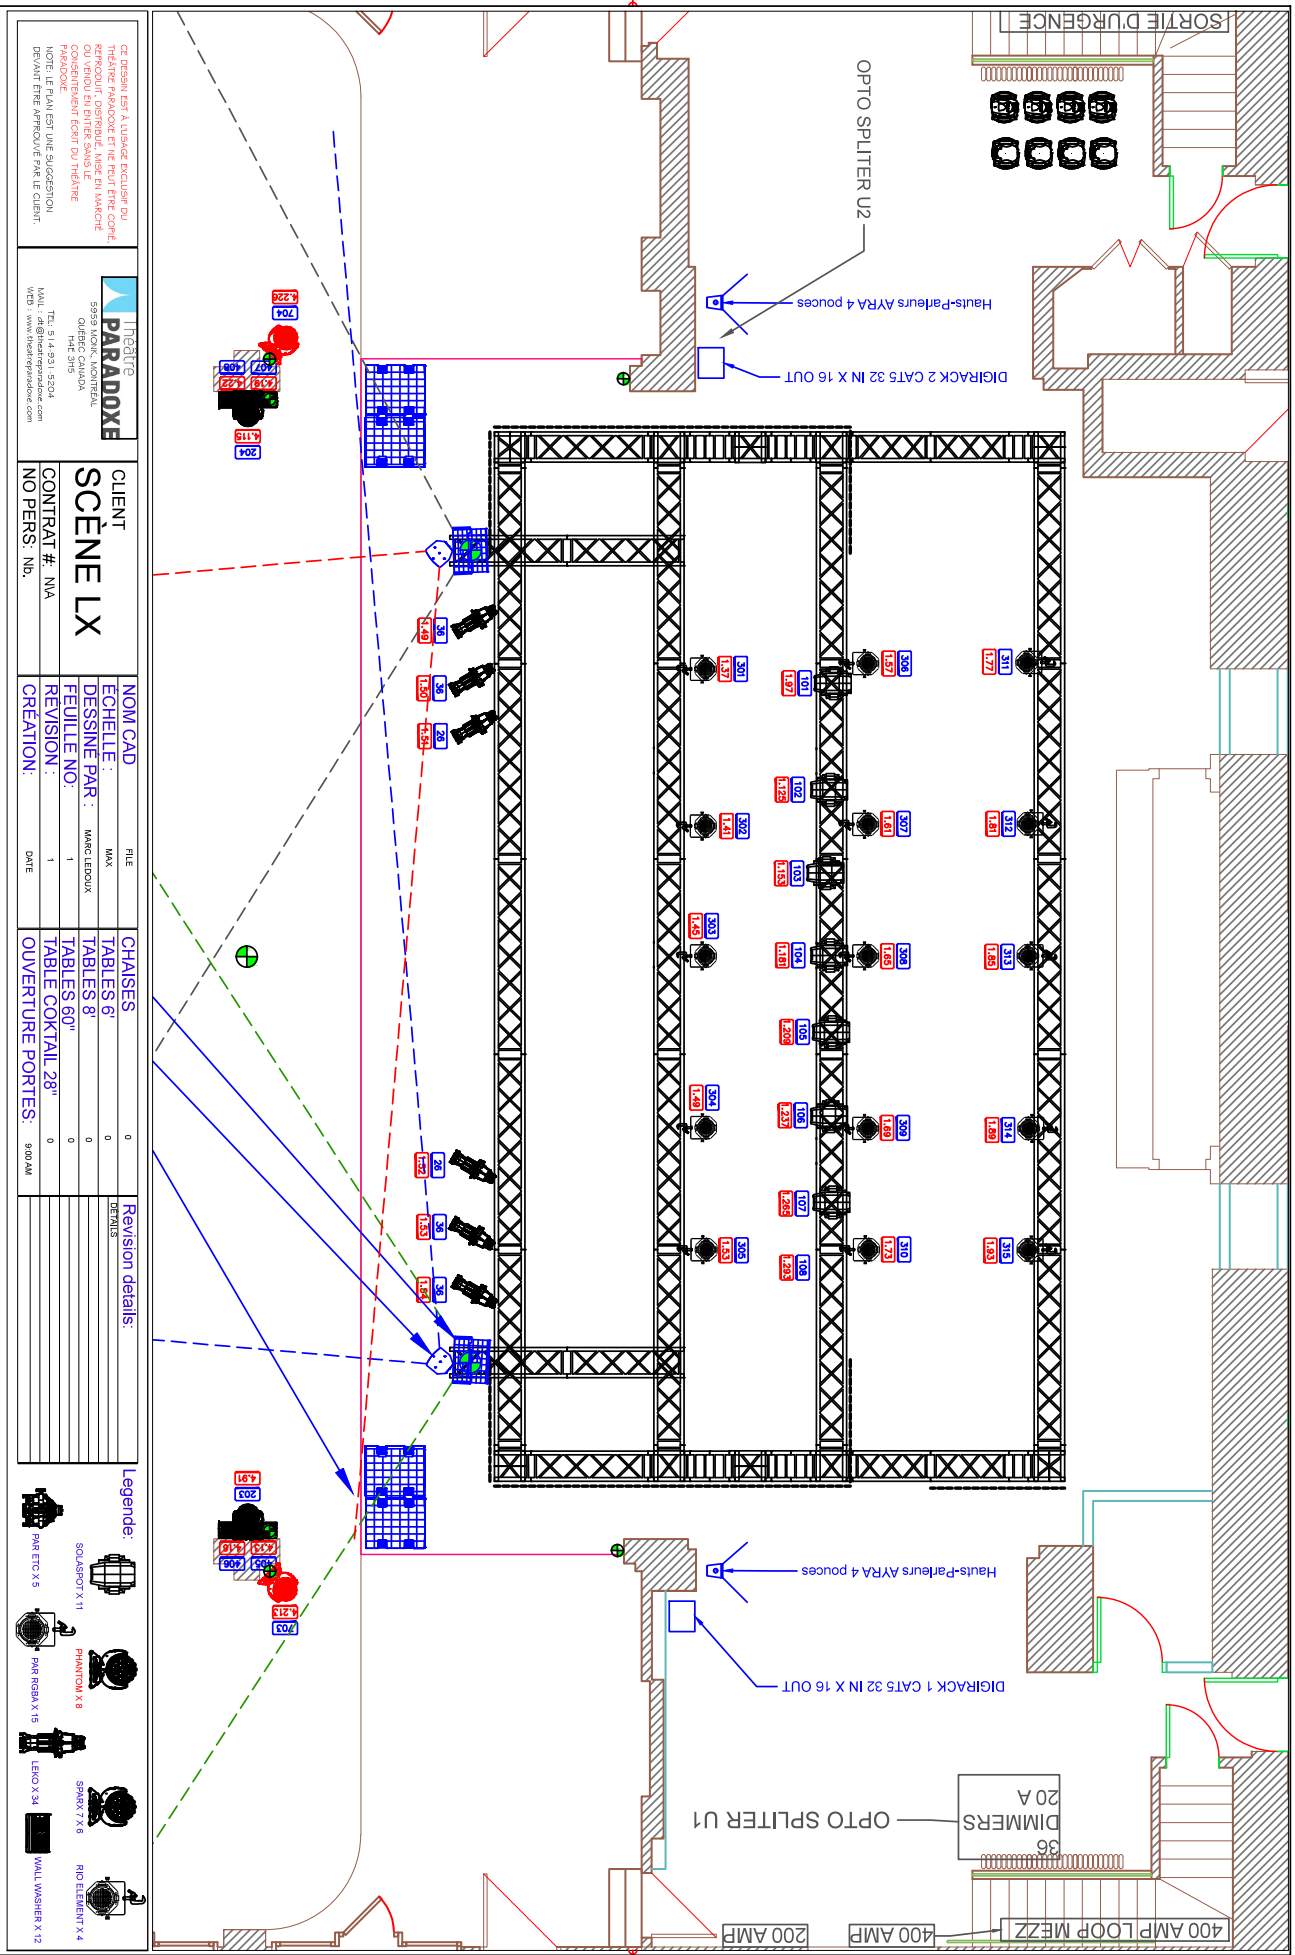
CE DESSIN EST À L'USAGE EXCLUSIF DU THÉÂTRE PARADOXE ET NE PEUT ÊTRE COPIÉ, REPRODUIT, DISTRIBUÉ, MIS EN MARCHÉ OU VENDU EN ENTIER SANS LE CONSENTEMENT ÉCRIT DU THÉÂTRE PARADOXE.
NOTE: LE PLAN EST UNE SUGGESTION DEVANT ÊTRE APPROUVÉ PAR LE CLIENT.

Théâtre PARADOXE
5959 MONK, MONTRÉAL QUÉBEC CANADA H4E 3H5
TÉL: 514-931-5204
MAIL: dt@theatreparadoxe.com
Web: www.theatreparadoxe.com

CLIENT
SCÈNE LX
CONTRAT #: N/A
NO PERS: Nb.

NOM CAD FILE
ÉCHELLE : MAX
DESSINÉ PAR : MARC LEDOUX
FEUILLE NO: 1
REVISION : 1
CRÉATION: DATE

CHAISES 0
TABLES 6' 0
TABLES 8' 0
TABLES 60" 0
TABLE COKTAIL 28" 0
OUVERTURE PORTES: 9:00 AM

Revision details:
DETAILS

Legende:
SOLASPOT X 11
PAR ETC X 5
PHANTOM X 8
PAR RGBA X 15
SPARX 7 X 6
LEKO X 34
RIO ELEMENT X 4
WALL WASHER X 12

OPTO SPLITER U2
SORTIE D'URGENCE
Hauts-Parleurs AYRA 4 pouces
DIGIRACK 2 CATS 32 IN X 16 OUT
Hauts-Parleurs AYRA 4 pouces
DIGIRACK 1 CATS 32 IN X 16 OUT
OPTO SPLITER U1
36 DIMMERS 20 A
200 AMP
400 AMP
400 AMP LOOP MEZZ

704 4.226 407 406 4.22 4.18 4.115 204
36 1.49 36 1.50 26 1.51
301 1.37 101 1.97 306 1.57 311 1.77
102 1.125 302 1.41 307 1.61 312 1.81
103 1.153 303 1.45 104 1.181 308 1.65 313 1.85
105 1.209
304 1.49 106 1.237 309 1.69 314 1.89
107 1.265 26 1.52 36 1.53 36 1.54
305 1.53 108 1.293 310 1.73 315 1.93
203 4.91 405 406 4.13 4.16 4.213 703